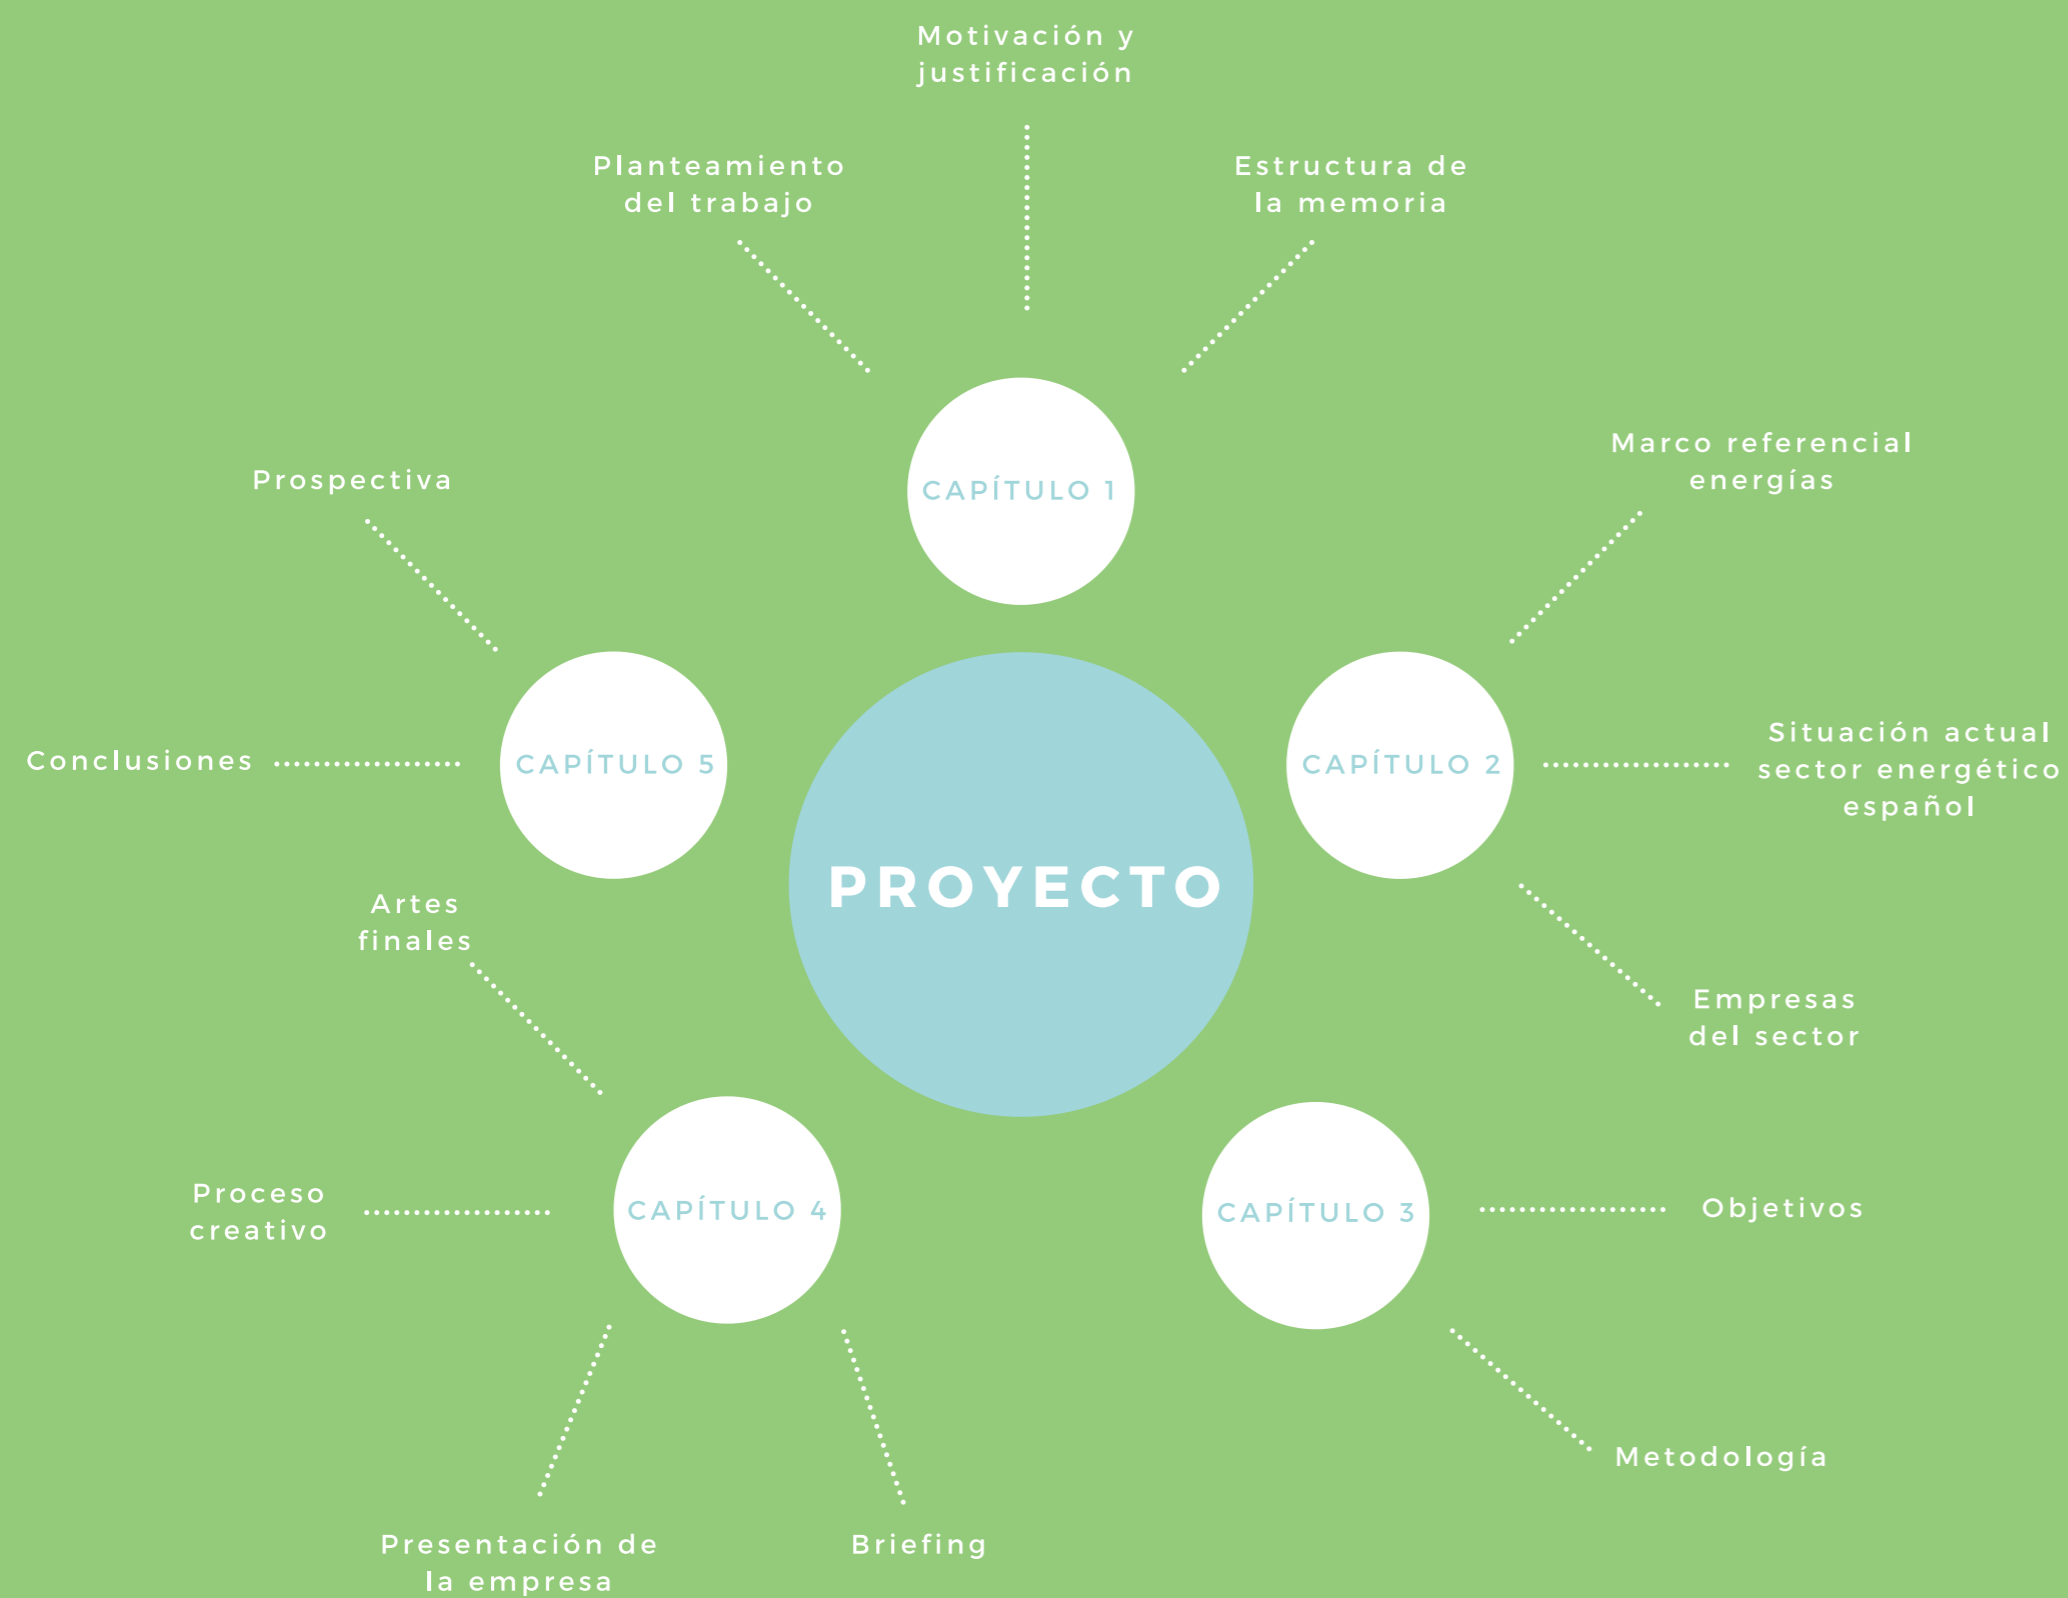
Motivación y justificación

Planteamiento del trabajo

Estructura de la memoria

CAPÍTULO 1

Prospectiva

Marco referencial energías

Conclusiones

CAPÍTULO 5

PROYECTO

CAPÍTULO 2

Situación actual sector energético español

Artes finales

Empresas del sector

Proceso creativo

CAPÍTULO 4

CAPÍTULO 3

Objetivos

Metodología

Presentación de la empresa

Briefing